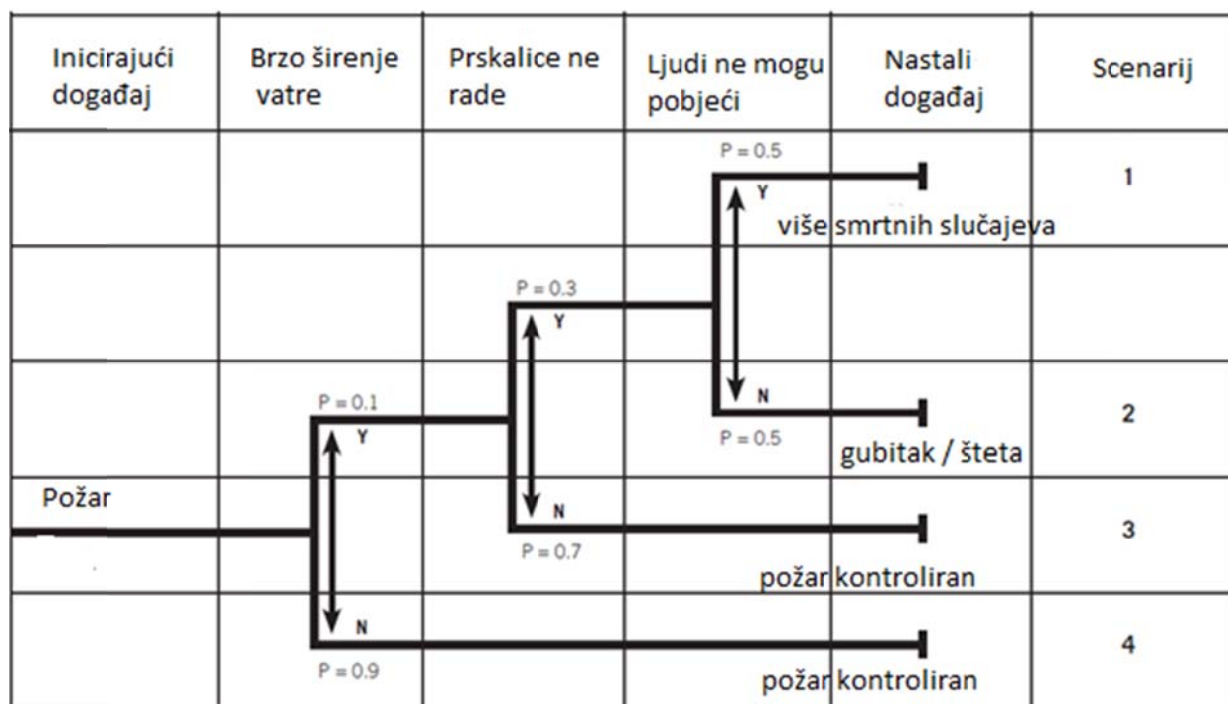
| Inicirajući događaj | Brzo širenje vatre | Prskalice ne rade | Ljudi ne mogu pobjeći | Nastali događaj | Scenarij |
|---|---|---|---|---|---|

P = 0.5
Y
više smrtnih slučajeva
1

P = 0.3
Y

N
P = 0.5

P = 0.1
Y
gubitak / šteta
2

Požar

N
P = 0.7
požar kontroliran
3

N
P = 0.9
požar kontroliran
4